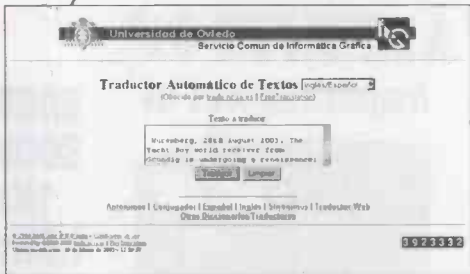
Universidad de Oviedo
Servicio Comun de Informática Gráfica

Traductor Automático de Textos ingles/Español

(Obtenido por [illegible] | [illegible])

Texto a traducir

Nuremberg, 28th August 2003. The Tacki Pey world receiver from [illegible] is undergoing a renaissance:

Traducir Limpiar

Antonimos | Conjugador | Español | Inglés | Sinonimos | Traductor Web
Otros Diccionarios Traductores

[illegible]

3922332